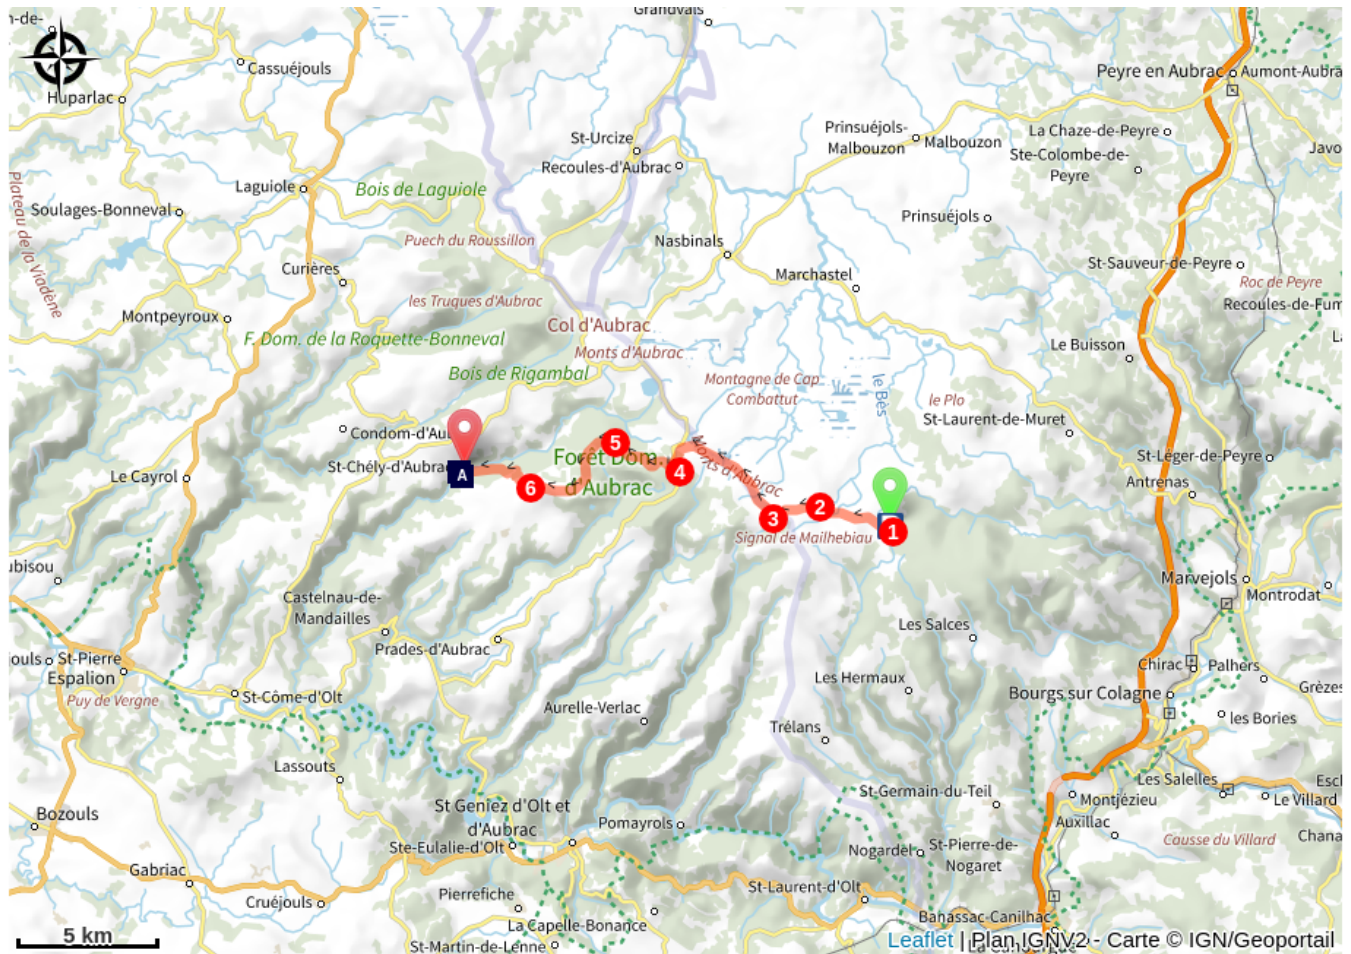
n-de-
Grandvals
Cassuéjouls
Huparlac
St-Urcize
Recoules-d'Aubrac
Peyre en Aubrac
Aumont-Aubrac
Prinsuéjols-Malbouzon
Malbouzon
La Chaze-de-Peyre
Ste-Colombe-de-Peyre
Javo
Laguiole
Bois de Laguiole
Plateau de la Viadène
Soulages-Bonneval
Puech du Roussillon
Nasbinals
Prinsuéjols
Curières
Marchastel
St-Sauveur-de-Peyre
Roc de Peyre
Recoules-de-Fum
les Truques d'Aubrac
Montpeyroux
Col d'Aubrac
F. Dom. de la Roquette-Bonneval
Monts d'Aubrac
Le Buisson
Bois de Rigambal
Montagne de Cap Combattut
le Bès
le Plo
St-Laurent-de-Muret
Condom-d'Au
St-Chély-d'Aubrac
A
5
Forêt Dom. d'Aubrac
4
Monts d'Aubrac
St-Léger-de-Peyre
Antrenas
Le Cayrol
6
2
3
1
Signal de Mailhebiau
ubisou
Marvejols
Montrodat
Castelnau-de-Mandailles
Les Salces
Prades-d'Aubrac
ouls
St-Pierre
Espalion
Chirac
Palhers
Les Hermaux
Bourgs sur Colagne
Grèzes
Puy de Vergne
St-Côme-d'Olt
Aurelle-Verlac
les Bories
Trélans
Lassouts
Les Salelles
St-Germain-du-Teil
Montjézieu
Escl
Le Villard
Bozouls
St Geniez d'Olt et d'Aubrac
Auxillac
Pomayrols
Causse du Villard
Chana
Ste-Eulalie-d'Olt
Nogaret
St-Pierre-de-Nogaret
Gabriac
St-Laurent-d'Olt
Cruéjouls
Pierrefiche
La Capelle-Bonance
Banassac-Canilhac
5 km
St-Martin-de-Lenne
Leaflet | Plan IGNv2 - Carte © IGN/Geoportail